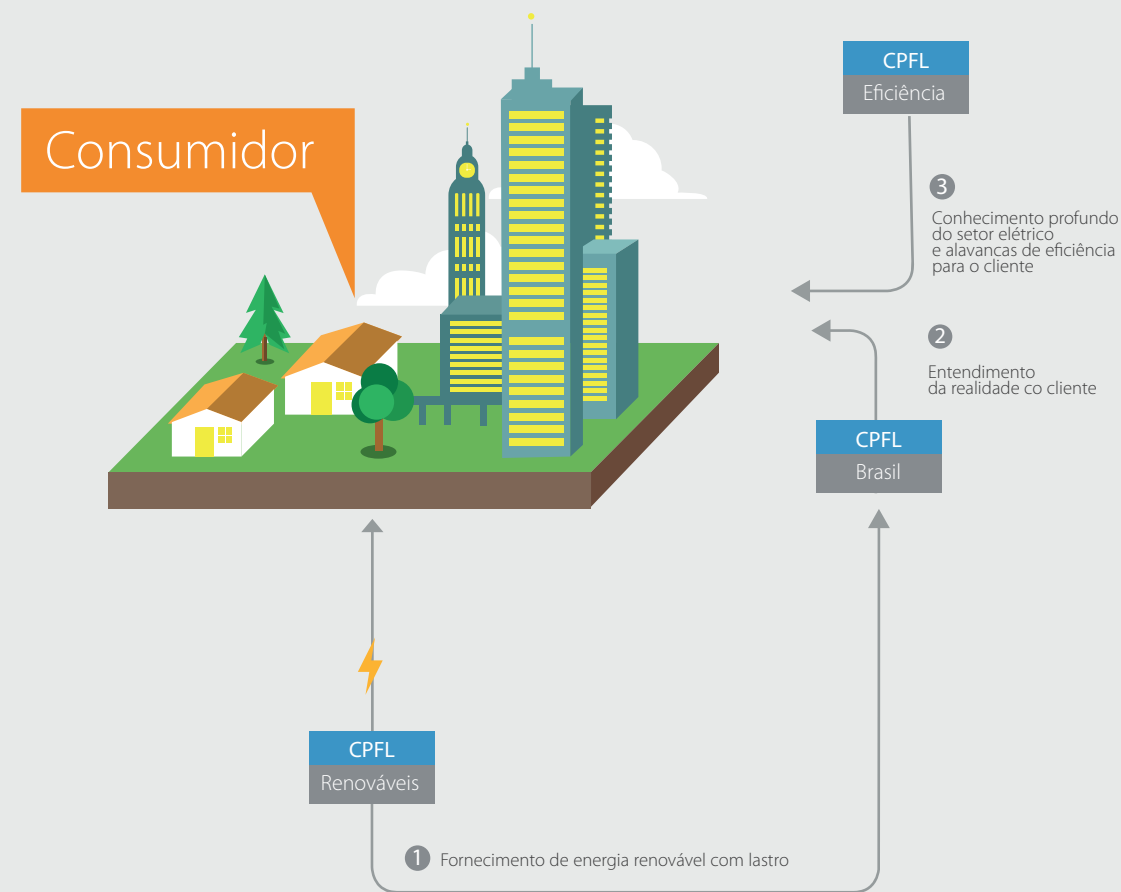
Consumidor

CPFL
Eficiência

3
Conhecimento profundo do setor elétrico e alavancas de eficiência para o cliente

2
Entendimento da realidade co cliente

CPFL
Brasil

CPFL
Renováveis

1 Fornecimento de energia renovável com lastro